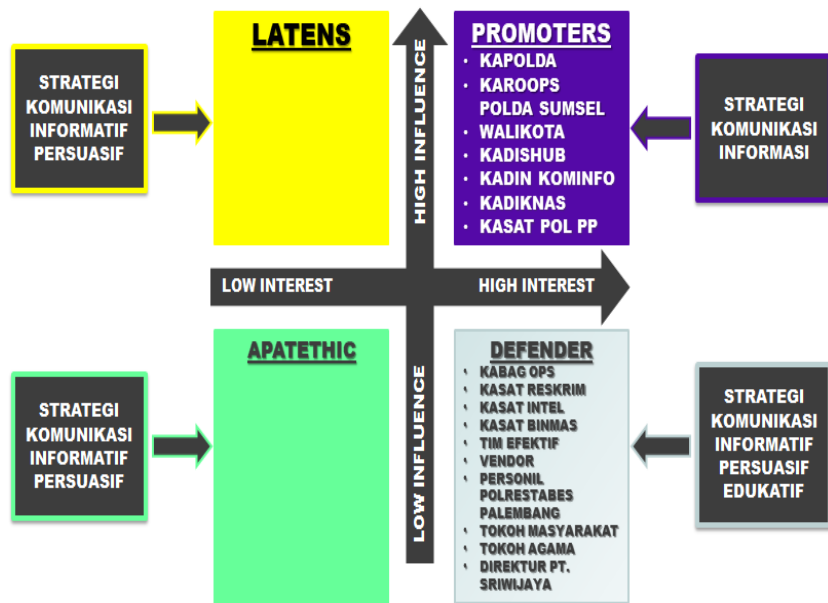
STRATEGI KOMUNIKASI INFORMATIF PERSUASIF

LATENS

HIGH INFLUENCE

PROMOTERS
• KAPOLDA
• KAROOPS POLDA SUMSEL
• WALIKOTA
• KADISHUB
• KADIN KOMINFO
• KADIKNAS
• KASAT POL PP

STRATEGI KOMUNIKASI INFORMASI

LOW INTEREST

HIGH INTEREST

STRATEGI KOMUNIKASI INFORMATIF PERSUASIF

APATETHIC

LOW INFLUENCE

DEFENDER
• KABAG OPS
• KASAT RESKRIM
• KASAT INTEL
• KASAT BINMAS
• TIM EFEKTIF
• VENDOR
• PERSONIL POLRESTABES PALEMBANG
• TOKOH MASYARAKAT
• TOKOH AGAMA
• DIREKTUR PT. SRIWIJAYA

STRATEGI KOMUNIKASI INFORMATIF PERSUASIF EDUKATIF